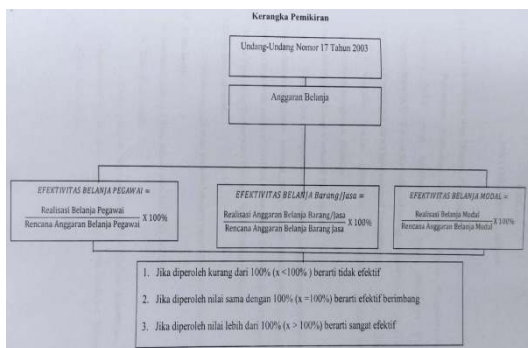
Kerangka Pemikiran

Undang-Undang Nomor 17 Tahun 2003

Anggaran Belanja

EFEKTIVITAS BELANJA PEGAWAI = $\frac{\text{Realisasi Belanja Pegawai}}{\text{Rencana Anggaran Belanja Pegawai}}$ X 100%

EFEKTIVITAS BELANJA Barang/Jasa = $\frac{\text{Realisasi Anggaran Belanja Barang/Jasa}}{\text{Rencana Anggaran Belanja Barang Jasa}}$ X 100%

EFEKTIVITAS BELANJA MODAL = $\frac{\text{Realisasi Belanja Modal}}{\text{Rencana Anggaran Belanja Modal}}$ X 100%

1. Jika diperoleh kurang dari 100% (x <100% ) berarti tidak efektif

2. Jika diperoleh nilai sama dengan 100% (x =100%) berarti efektif berimbang

3. Jika diperoleh nilai lebih dari 100% (x > 100%) berarti sangat efektif